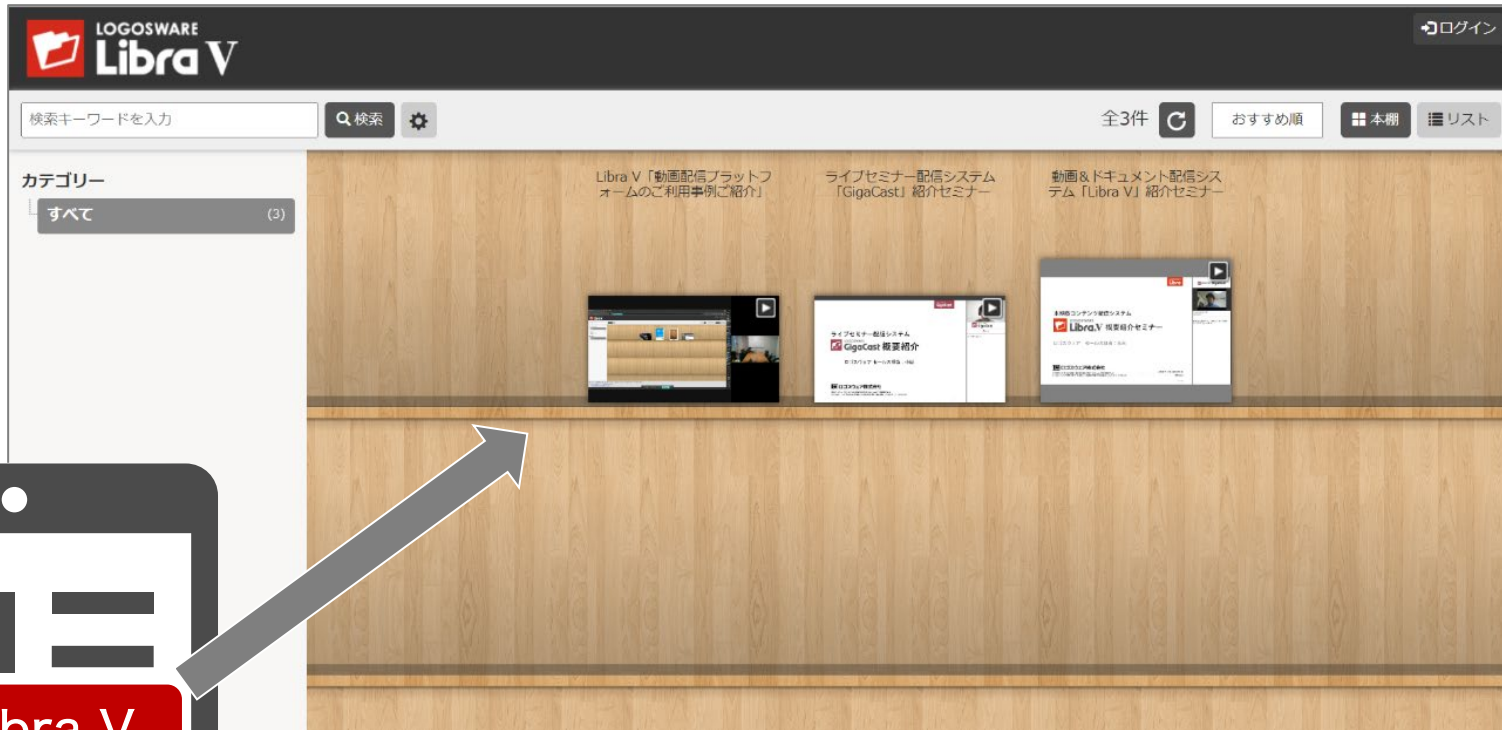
LOGOSWARE
Libra V

ログイン

検索キーワードを入力

検索

全3件

おすすめ順

本棚

リスト

カテゴリー

すべて (3)

Libra V「動画配信プラットフォームのご利用事例ご紹介」

ライブセミナー配信システム「GigaCast」紹介セミナー

動画＆ドキュメント配信システム「Libra V」紹介セミナー

ライブセミナー配信システム
GigaCast 概要紹介

Libra.V 概要紹介セミナー

bra V